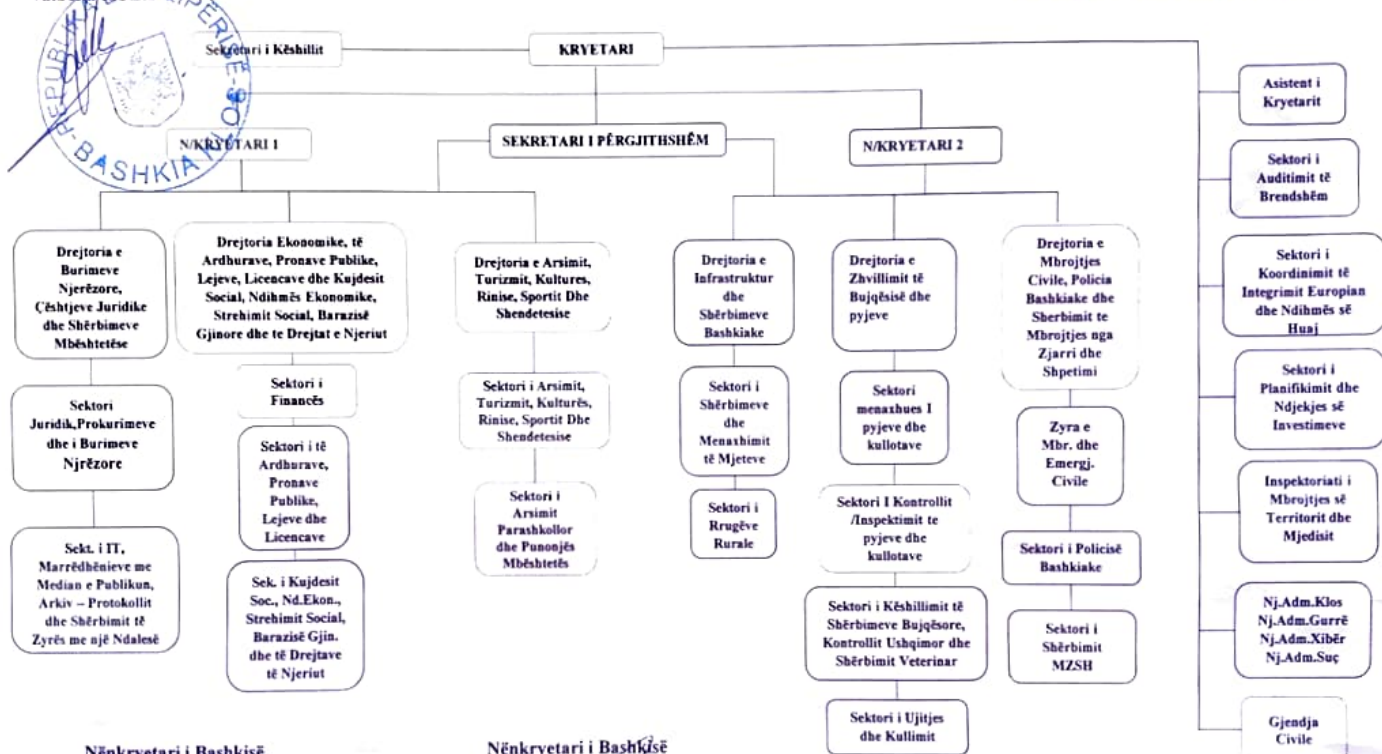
REPUBLIKA E SHQIPERISE BASHKIA

Sekretari i Këshillit

KRYETARI

N/KRYETARI 1

SEKRETARI I PËRGJITHSHËM

N/KRYETARI 2

Asistent i Kryetarit

Sektori i Auditimit të Brendshëm

Sektori i Koordinimit të Integrimit Europian dhe Ndihmës së Huaj

Sektori i Planifikimit dhe Ndjekjes së Investimeve

Inspektoriati i Mbrojtjes së Territorit dhe Mjedisit

Nj.Adm.Klos
Nj.Adm.Gurrë
Nj.Adm.Xibër
Nj.Adm.Suç

Gjendja Civile

Drejtoria e Burimeve Njerëzore, Çështjeve Juridike dhe Shërbimeve Mbështetëse

Sektori Juridik,Prokurimeve dhe i Burimeve Njrëzore

Sekt. i IT, Marrëdhënieve me Median e Publikun, Arkiv – Protokollit dhe Shërbimit të Zyrës me një Ndalesë

Drejtoria Ekonomike, të Ardhurave, Pronave Publike, Lejeve, Licencave dhe Kujdesit Social, Ndihmës Ekonomike, Strehimit Social, Barazisë Gjinore dhe te Drejtat e Njeriut

Sektori i Financës

Sektori i të Ardhurave, Pronave Publike, Lejeve dhe Licencave

Sek. i Kujdesit Soc., Nd.Ekon., Strehimit Social, Barazisë Gjin. dhe të Drejtave të Njeriut

Drejtoria e Arsimit, Turizmit, Kultures, Rinise, Sportit Dhe Shendetesise

Sektori i Arsimit, Turizmit, Kulturës, Rinise, Sportit Dhe Shendetesise

Sektori i Arsimit Parashkollor dhe Punonjës Mbështetës

Drejtoria e Infrastruktur dhe Shërbimeve Bashkiake

Sektori i Shërbimeve dhe Menaxhimit të Mjeteve

Sektori i Rrugëve Rurale

Drejtoria e Zhvillimit të Bujqësisë dhe pyjeve

Sektori menaxhues I pyjeve dhe kullotave

Sektori I Kontrollit /Inspektimit te pyjeve dhe kullotave

Sektori i Këshillimit të Shërbimeve Bujqësore, Kontrollit Ushqimor dhe Shërbimit Veterinar

Sektori i Ujitjes dhe Kullimit

Drejtoria e Mbrojtjes Civile, Policia Bashkiake dhe Sherbimit te Mbrojtjes nga Zjarri dhe Shpetimi

Zyra e Mbr. dhe Emergj. Civile

Sektori i Policisë Bashkiake

Sektori i Shërbimit MZSH

Nënkryetari i Bashkisë

Nënkryetari i Bashkisë